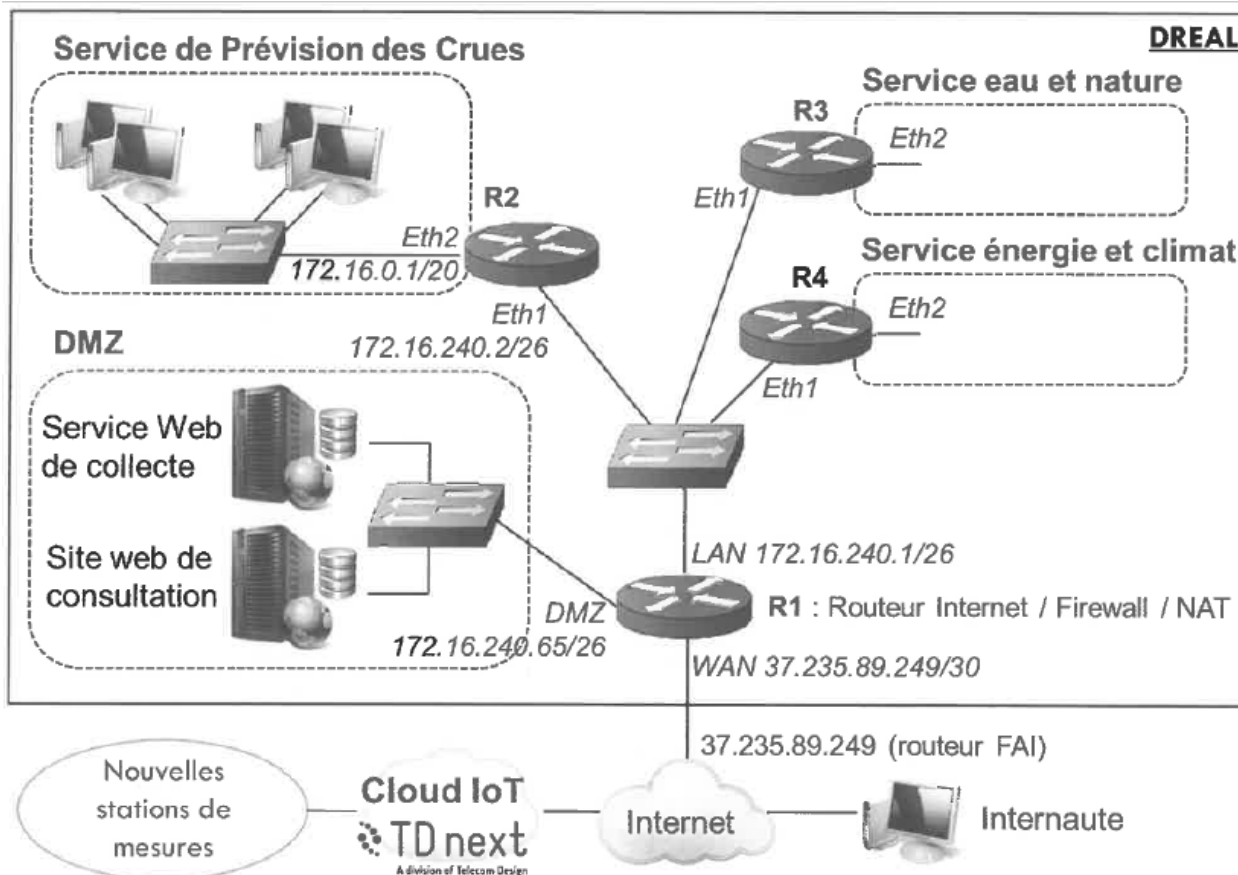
Service de Prévision des Crues

DREAL

Service eau et nature

R3

Eth2

Eth1

R2

Eth2

172.16.0.1/20

Service énergie et climat

R4

Eth2

Eth1

172.16.240.2/26

Eth1

DMZ

Service Web de collecte

Site web de consultation

LAN 172.16.240.1/26

DMZ

R1 : Routeur Internet / Firewall / NAT

172.16.240.65/26

WAN 37.235.89.249/30

37.235.89.249 (routeur FAI)

Nouvelles stations de mesures

Cloud IoT

TD next

A division of Telecom Design

Internet

Internaute